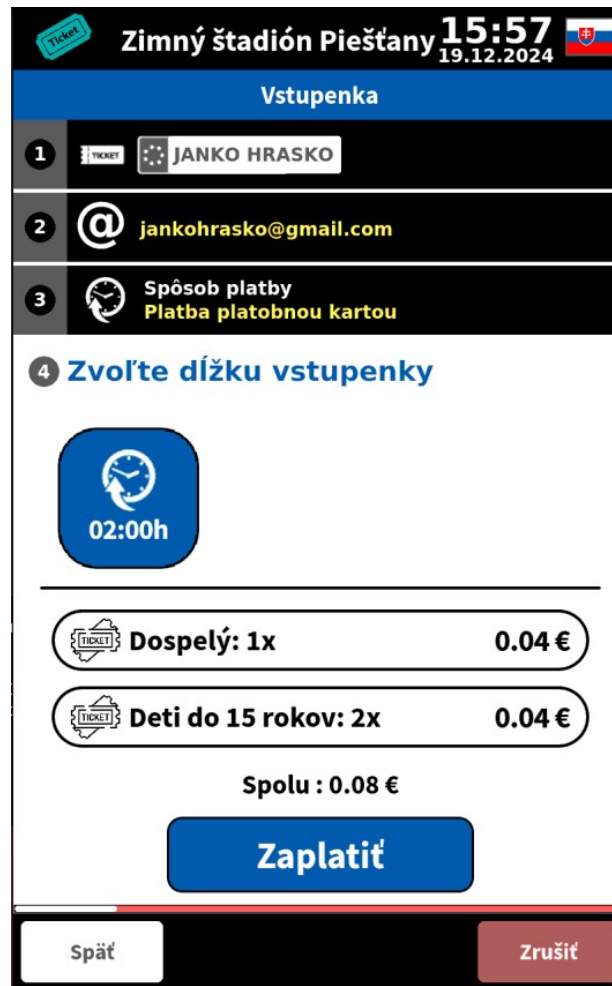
Ticket Zimný štadión Piešťany 15:57 19.12.2024

Vstupenka

1 TICKET JANKO HRASKO

2 @ jankohrasko@gmail.com

3 Spôsob platby
Platba platobnou kartou

4 Zvoľte dĺžku vstupenky

02:00h

TICKET Dospelý: 1x 0.04 €

TICKET Deti do 15 rokov: 2x 0.04 €

Spolu : 0.08 €

Zaplatiť

Späť

Zrušiť